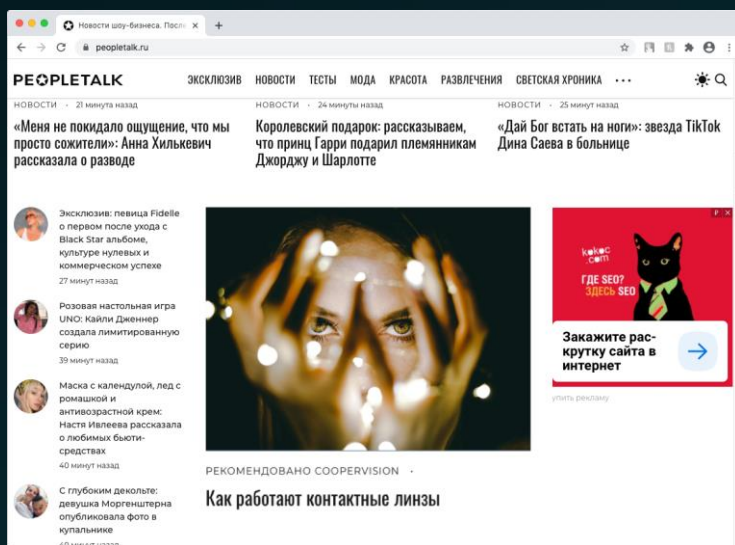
Новости шоу-бизнеса. После

peopletalk.ru

PEOPLETALK

ЭКСКЛЮЗИВ НОВОСТИ ТЕСТЫ МОДА КРАСОТА РАЗВЛЕЧЕНИЯ СВЕТСКАЯ ХРОНИКА • • •

НОВОСТИ • 21 минута назад
«Меня не покидало ощущение, что мы просто сожители»: Анна Хилькевич рассказала о разводе

НОВОСТИ • 24 минуты назад
Королевский подарок: рассказываем, что принц Гарри подарил племянникам Джорджу и Шарлотте

НОВОСТИ • 25 минут назад
«Дай Бог встать на ноги»: звезда TikTok Дина Саева в больнице

Эксклюзив: певица Fidelle о первом после ухода с Black Star альбоме, культуре нулевых и коммерческом успехе
27 минут назад

Розовая настольная игра UNO: Кайли Дженнер создала лимитированную серию
39 минут назад

Маска с календулой, лед с ромашкой и антивозрастной крем: Настя Ивлеева рассказала о любимых бьюти-средствах
40 минут назад

С глубоким декольте: девушка Моргенштерна опубликовала фото в купальнике
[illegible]

РЕКОМЕНДОВАНО COOPERVISION •
Как работают контактные линзы

kokoc.com
ГДЕ SEO? ЗДЕСЬ SEO
Закажите раскрутку сайта в интернет
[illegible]пить рекламу